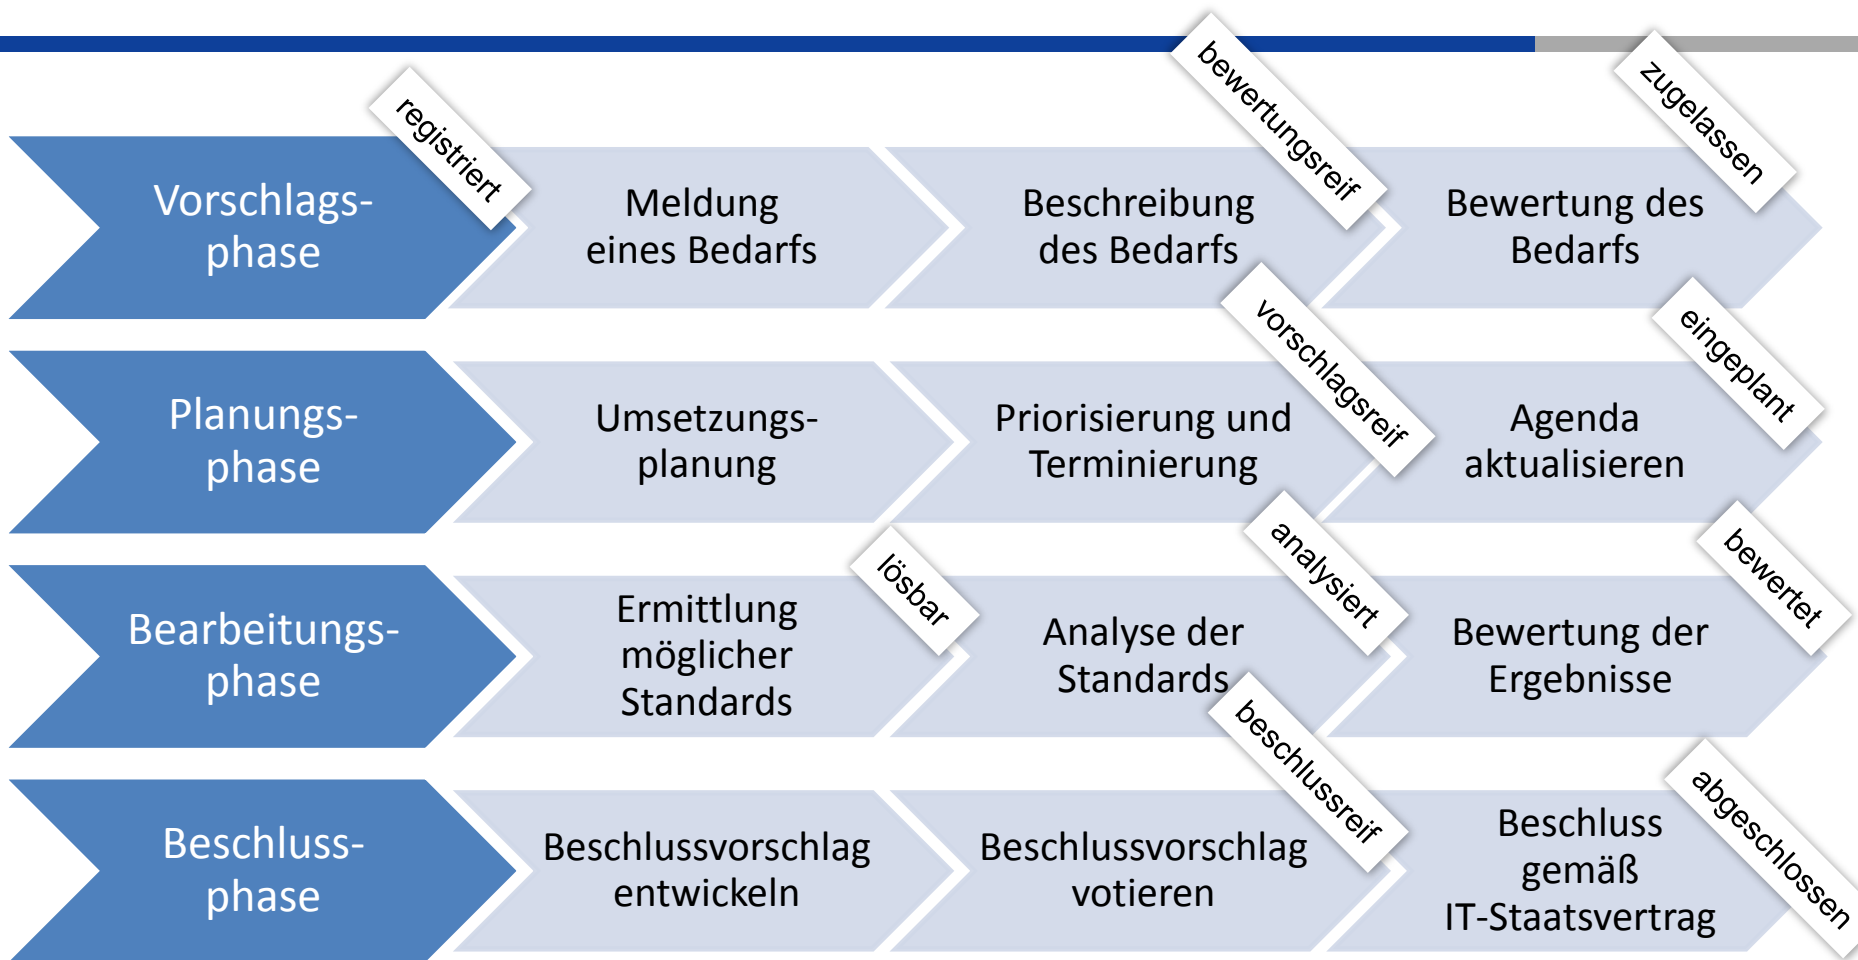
Vorschlagsphase

registriert

Meldung eines Bedarfs

Beschreibung des Bedarfs

bewertungsreif

Bewertung des Bedarfs

zugelassen

Planungsphase

Umsetzungsplanung

Priorisierung und Terminierung

vorschlagsreif

Agenda aktualisieren

eingeplant

Bearbeitungsphase

Ermittlung möglicher Standards

lösbar

Analyse der Standards

analysiert

Bewertung der Ergebnisse

bewertet

Beschlussphase

Beschlussvorschlag entwickeln

Beschlussvorschlag votieren

beschlussreif

Beschluss gemäß IT-Staatsvertrag

abgeschlossen